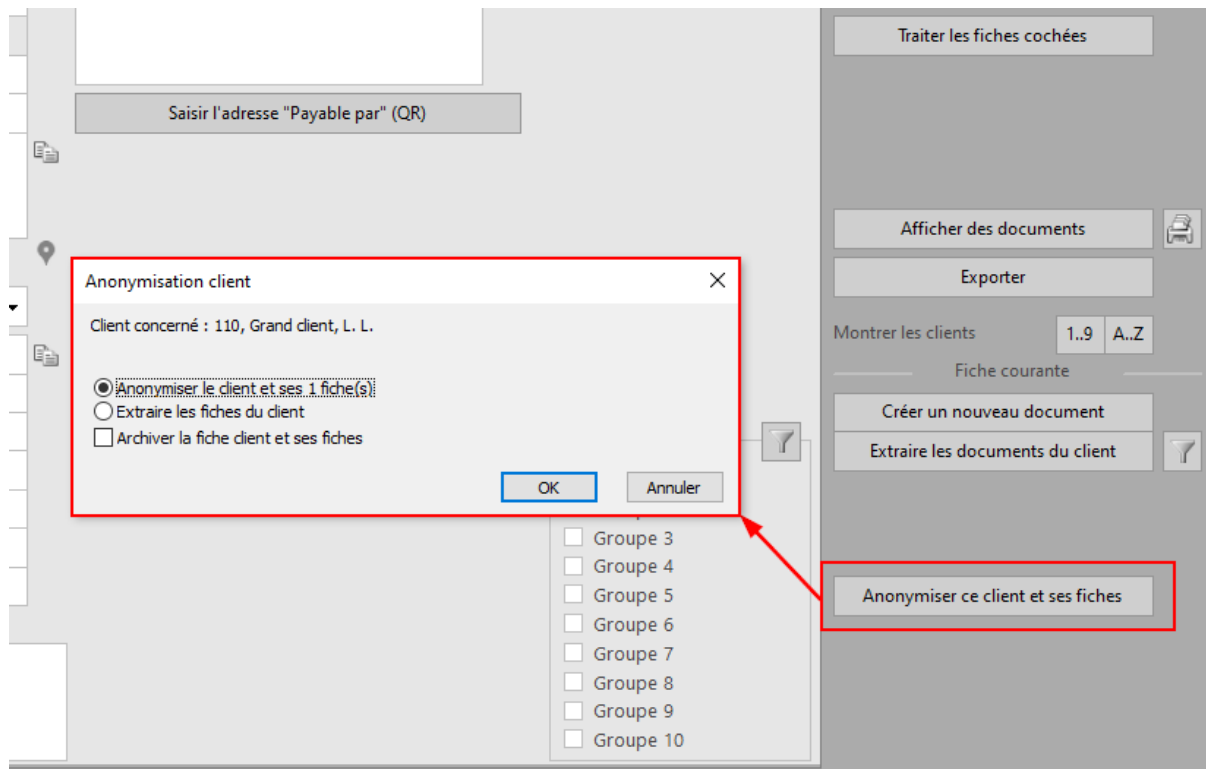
Saisir l'adresse "Payable par" (QR)

Anonymisation client

Client concerné : 110, Grand client, L. L.

Anonymiser le client et ses 1 fiche(s)
Extraire les fiches du client
Archiver la fiche client et ses fiches

OK
Annuler

Groupe 3
Groupe 4
Groupe 5
Groupe 6
Groupe 7
Groupe 8
Groupe 9
Groupe 10

Traiter les fiches cochées

Afficher des documents

Exporter

Montrer les clients
1..9
A..Z

Fiche courante

Créer un nouveau document

Extraire les documents du client

Anonymiser ce client et ses fiches